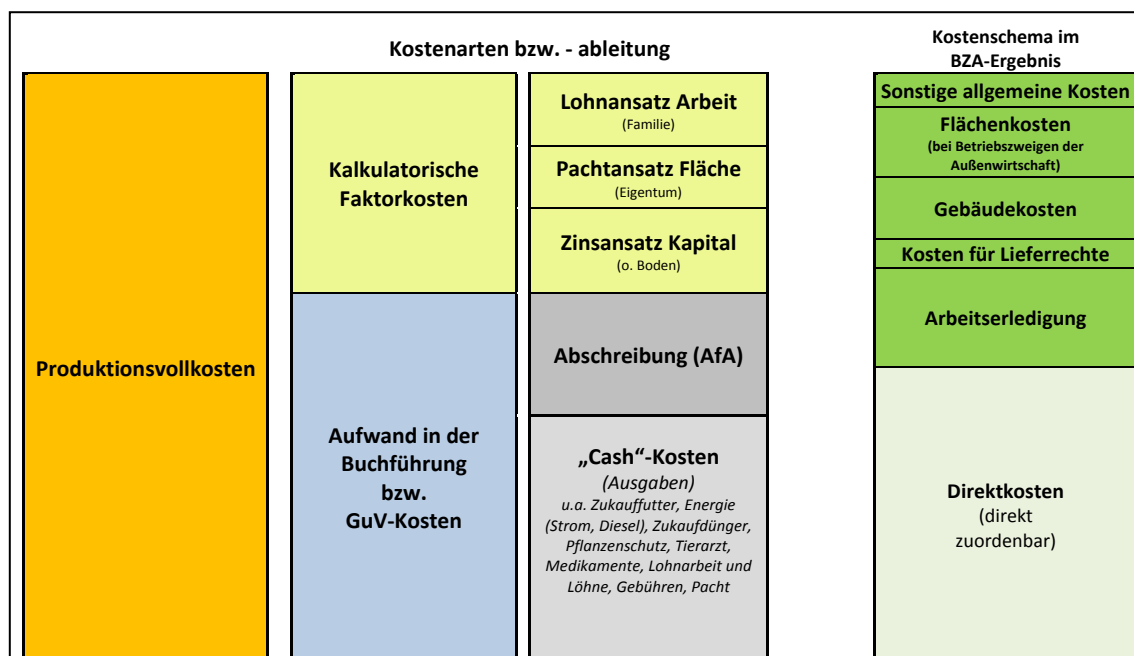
Kostenarten bzw. - ableitung

Kostenschema im BZA-Ergebnis

Produktionsvollkosten

Kalkulatorische Faktorkosten

Aufwand in der Buchführung bzw. GuV-Kosten

Lohnansatz Arbeit
(Familie)

Pachtansatz Fläche
(Eigentum)

Zinsansatz Kapital
(o. Boden)

Abschreibung (AfA)

„Cash“-Kosten
(Ausgaben)
u.a. Zukauffutter, Energie (Strom, Diesel), Zukaufdünger, Pflanzenschutz, Tierarzt, Medikamente, Lohnarbeit und Löhne, Gebühren, Pacht

Sonstige allgemeine Kosten

Flächenkosten
(bei Betriebszweigen der Außenwirtschaft)

Gebäudekosten

Kosten für Lieferrechte

Arbeitserledigung

Direktkosten
(direkt zuordenbar)